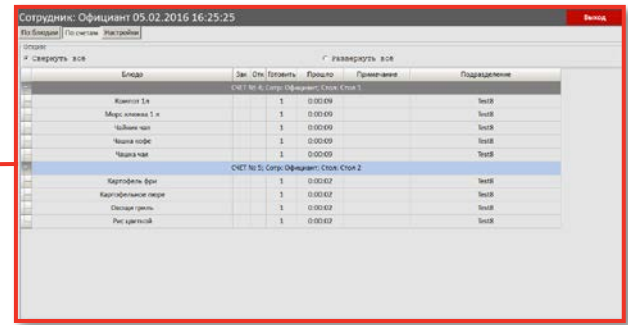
Сотрудник: Официант 05.02.2016 16:25:25

Выход

По блюдам | По счетам | Настройки

Опции

Свернуть все

Развернуть все

| | Блюдо | Зак | Отк | Готовить | Прошло | Примечание | Подразделение |
|---|---|---|---|---|---|---|---|
| | СЧЕТ № 4; Сотр: Официант; Стол: Стол 1 | | | | | | |
| | Компот 1л | | | 1 | 0:00:09 | | Test8 |
| | Морс клюква 1 л | | | 1 | 0:00:09 | | Test8 |
| | Чайник чая | | | 1 | 0:00:09 | | Test8 |
| | Чашка кофе | | | 1 | 0:00:09 | | Test8 |
| | Чашка чая | | | 1 | 0:00:09 | | Test8 |
| | СЧЕТ № 5; Сотр: Официант; Стол: Стол 2 | | | | | | |
| | Картофель фри | | | 1 | 0:00:02 | | Test8 |
| | Картофельное пюре | | | 1 | 0:00:02 | | Test8 |
| | Овощи гриль | | | 1 | 0:00:02 | | Test8 |
| | Рис цветной | | | 1 | 0:00:02 | | Test8 |